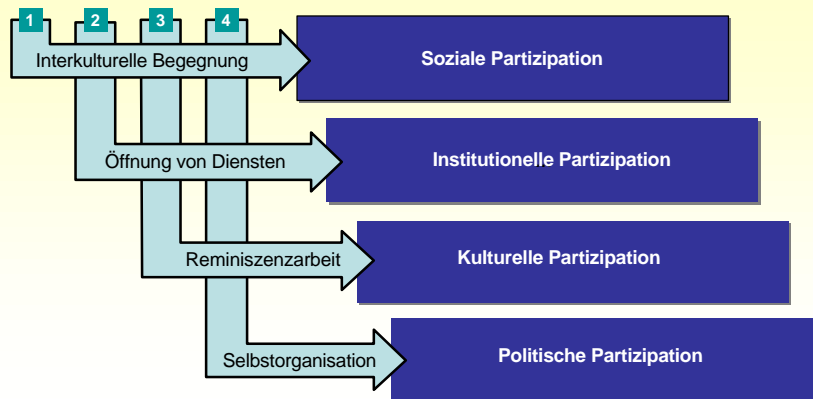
1 2 3 4

Interkulturelle Begegnung

Soziale Partizipation

Öffnung von Diensten

Institutionelle Partizipation

Reminiszenzarbeit

Kulturelle Partizipation

Selbstorganisation

Politische Partizipation